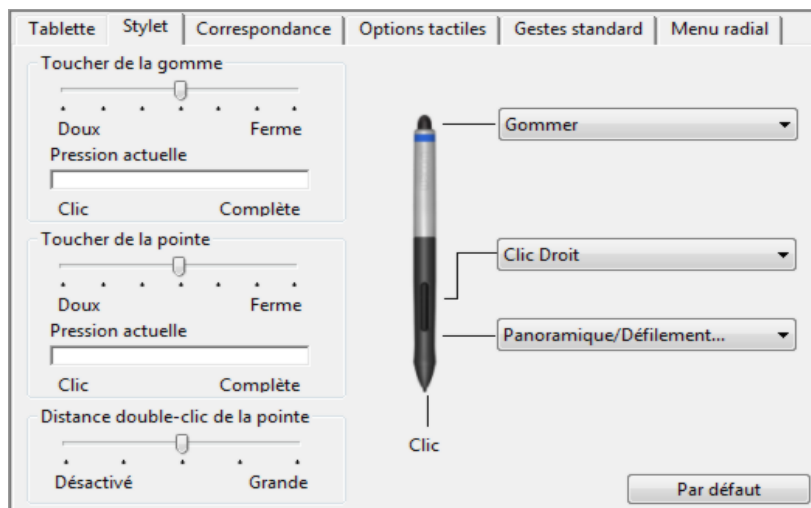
Tablette | Stylet | Correspondance | Options tactiles | Gestes standard | Menu radial

Toucher de la gomme
Doux
Ferme
Pression actuelle
Clic
Complète

Toucher de la pointe
Doux
Ferme
Pression actuelle
Clic
Complète

Distance double-clic de la pointe
Désactivé
Grande

Gommer
Clic Droit
Panoramique/Défilement...
Clic

Par défaut